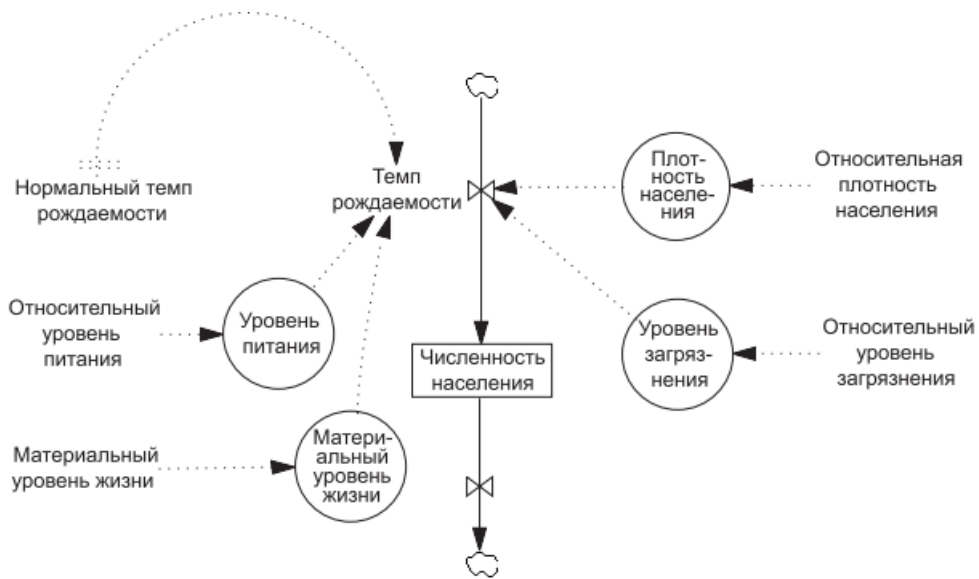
Нормальный темп рождаемости

Темп рождаемости

Плотность населения

Относительная плотность населения

Относительный уровень питания

Уровень питания

Численность населения

Уровень загрязнения

Относительный уровень загрязнения

Материальный уровень жизни

Материальный уровень жизни